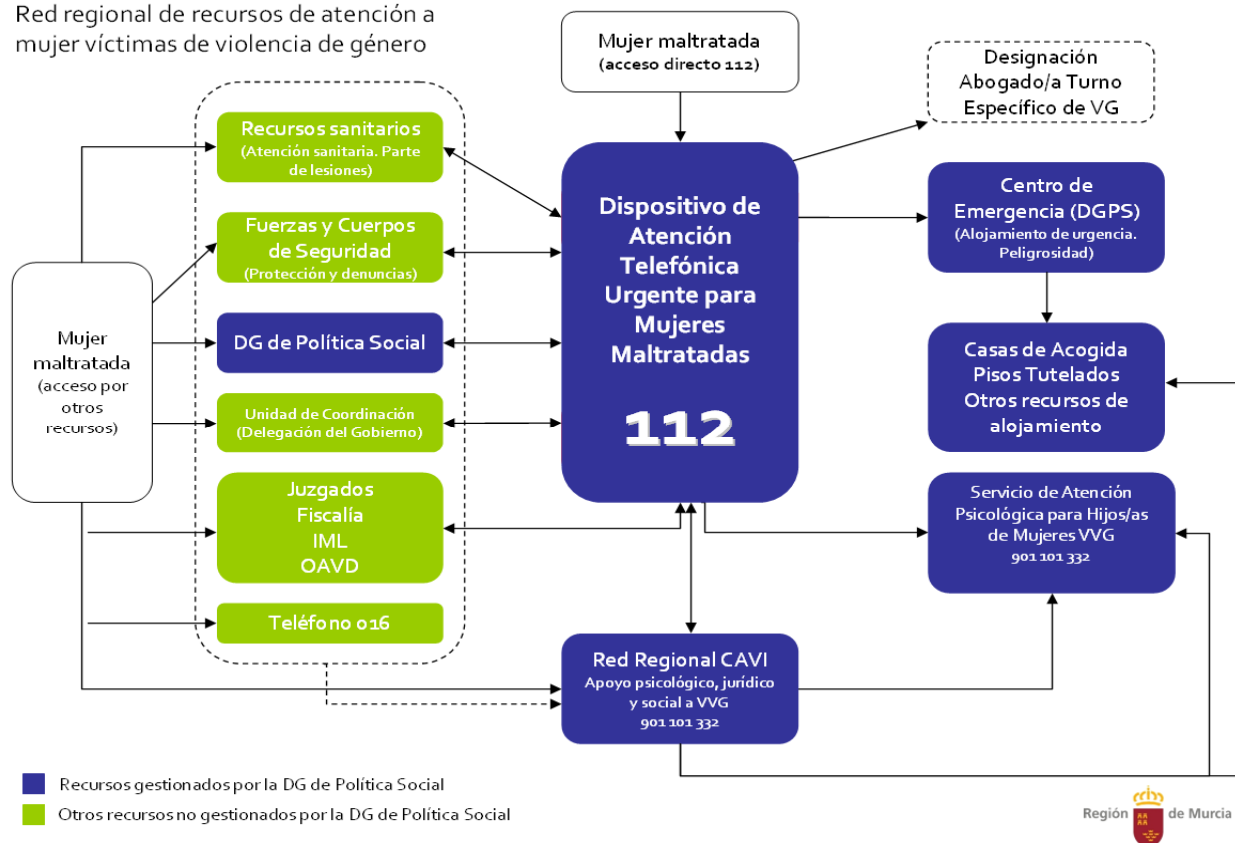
Red regional de recursos de atención a mujer víctimas de violencia de género

Mujer maltratada
(acceso directo 112)

Designación Abogado/a Turno Específico de VG

Recursos sanitarios
(Atención sanitaria. Parte de lesiones)

Fuerzas y Cuerpos de Seguridad
(Protección y denuncias)

DG de Política Social

Unidad de Coordinación
(Delegación del Gobierno)

Juzgados
Fiscalía
IML
OAVD

Teléfono 016

Mujer maltratada
(acceso por otros recursos)

Dispositivo de Atención Telefónica Urgente para Mujeres Maltratadas

112

Centro de Emergencia (DGPS)
(Alojamiento de urgencia. Peligrosidad)

Casas de Acogida
Pisos Tutelados
Otros recursos de alojamiento

Servicio de Atención Psicológica para Hijos/as de Mujeres VVG
901 101 332

Red Regional CAVI
Apoyo psicológico, jurídico y social a VVG
901 101 332

Recursos gestionados por la DG de Política Social
Otros recursos no gestionados por la DG de Política Social

Región de Murcia